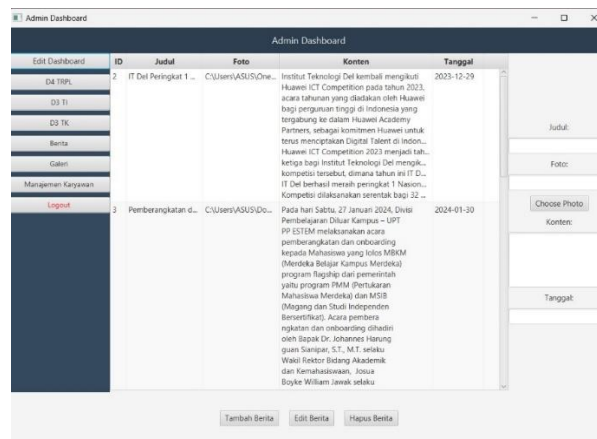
Admin Dashboard

Admin Dashboard

Edit Dashboard
D4 TRPL
D3 TI
D3 TK
Berita
Galeri
Manajemen Karyawan
Logout

| ID | Judul | Foto | Konten | Tanggal |
|---|---|---|---|---|
| 2 | IT Del Peringkat 1 ... | C:\Users\ASUS\One... | Institut Teknologi Del kembali mengikuti Huawei ICT Competition pada tahun 2023, acara tahunan yang diadakan oleh Huawei bagi perguruan tinggi di Indonesia yang tergabung ke dalam Huawei Academy Partners, sebagai komitmen Huawei untuk terus menciptakan Digital Talent di Indon... Huawei ICT Competition 2023 menjadi tah... ketiga bagi Institut Teknologi Del mengik... kompetisi tersebut, dimana tahun ini IT D... IT Del berhasil meraih peringkat 1 Nasion... Kompetisi dilaksanakan serentak bagi 32 ... | 2023-12-29 |
| 3 | Pemberangkatan d... | C:\Users\ASUS\Do... | Pada hari Sabtu, 27 Januari 2024, Divisi Pembelajaran Diluar Kampus – UPT PP ESTEM melaksanakan acara pemberangkatan dan onboarding kepada Mahasiswa yang lolos MBKM (Merdeka Belajar Kampus Merdeka) program flagship dari pemerintah yaitu program PMM (Pertukaran Mahasiswa Merdeka) dan MSIB (Magang dan Studi Independen Bersertifikat). Acara pembera ngkatan dan onboarding dihadiri oleh Bapak Dr. Johannes Harung guan Sianipar, S.T., M.T. selaku Wakil Rektor Bidang Akademik dan Kemahasiswaan, Josua Boyke William Jawak selaku | 2024-01-30 |

Judul:
Foto:
Choose Photo
Konten:
Tanggal:

Tambah Berita
Edit Berita
Hapus Berita